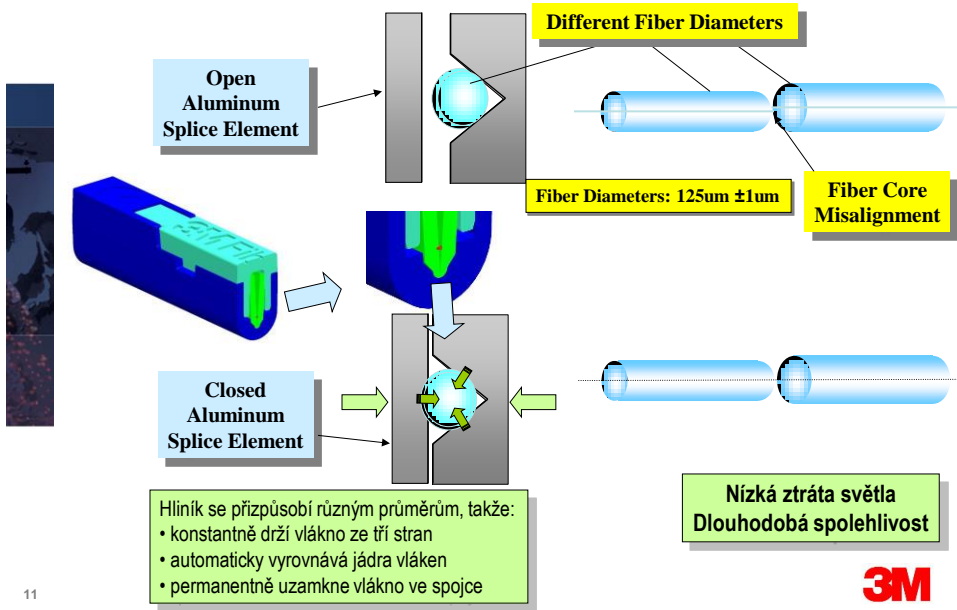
Different Fiber Diameters

Open Aluminum Splice Element

Fiber Diameters: 125um ±1um

Fiber Core Misalignment

Closed Aluminum Splice Element

Hliník se přizpůsobí různým průměrům, takže:
• konstantně drží vlákno ze tří stran
• automaticky vyrovnává jádra vláken
• permanentně uzamkne vlákno ve spojce

Nízká ztráta světla
Dlouhodobá spolehlivost

11

3M